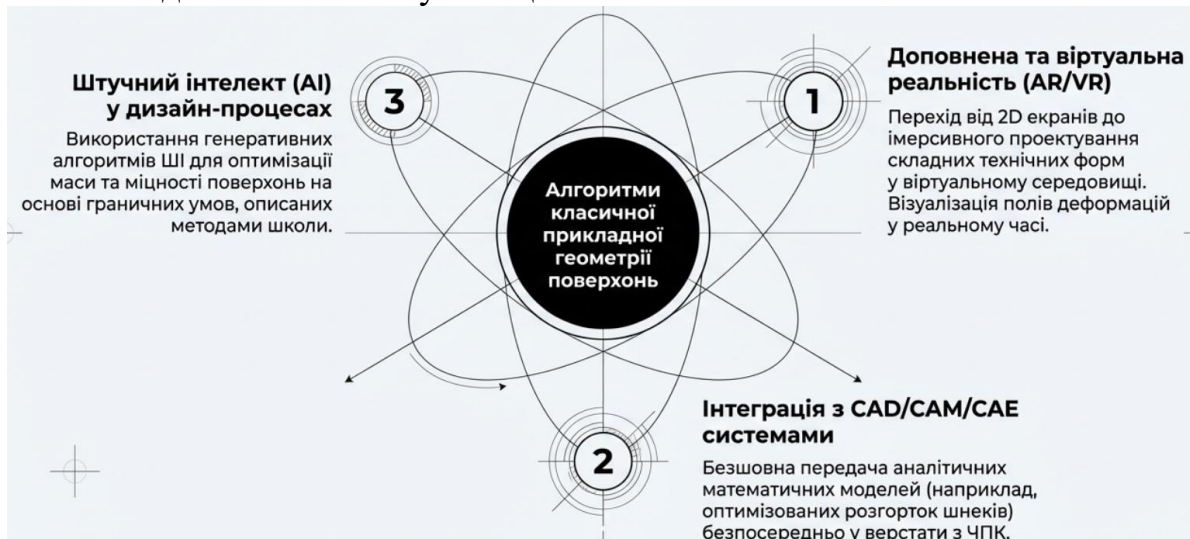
Штучний інтелект (AI) у дизайн-процесах

3

Використання генеративних алгоритмів ШІ для оптимізації маси та міцності поверхонь на основі граничних умов, описаних методами школи.

Доповнена та віртуальна реальність (AR/VR)

1

Перехід від 2D екранів до імерсивного проектування складних технічних форм у віртуальному середовищі. Візуалізація полів деформацій у реальному часі.

Алгоритми класичної прикладної геометрії поверхонь

2

Інтеграція з CAD/CAM/CAE системами

Безшовна передача аналітичних математичних моделей (наприклад, оптимізованих розгорток шнеків) безпосередньо у верстати з ЧПК.